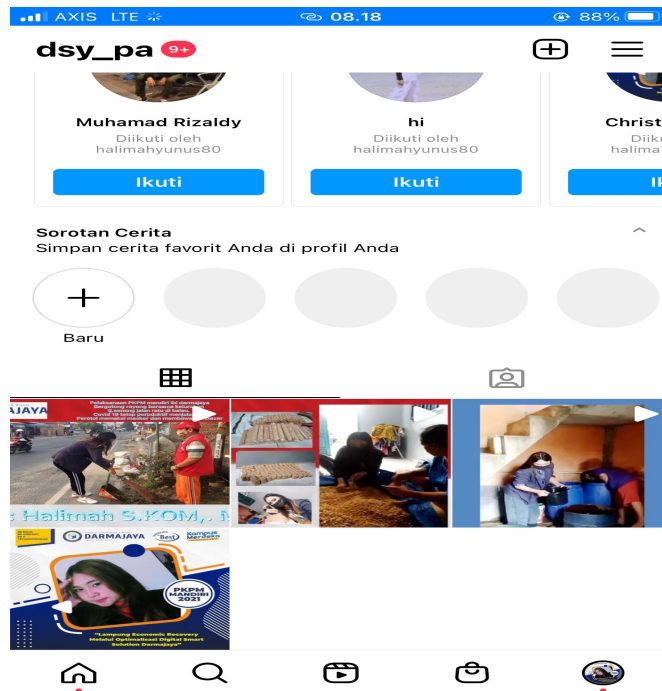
AXIS LTE 08.18 88%

dsy_pa 9+

Muhamad Rizaldy
Diikuti oleh halimahyunus80
Ikuti

hi
Diikuti oleh halimahyunus80
Ikuti

Christ
Diiku
halima
Ik

Sorotan Cerita
Simpan cerita favorit Anda di profil Anda

Baru

JAYA
Halimah S.KOM,. M

DARMAJAYA
PKPM MANDIRI 2021
"Lampung Economic Recovery Melalui Optimalisasi Digital Smart Solution Darmajaya"